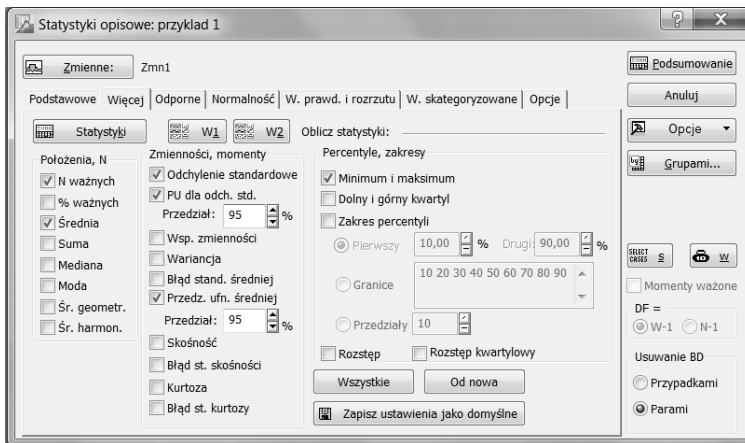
Statystyki opisowe: przyklad 1

Zmienne: Zmn1

Podsumowanie

Anuluj

Podstawowe | Więcej | Odporne | Normalność | W. prawd. i rozrzutu | W. skategoryzowane | Opcje

Statystyki W1 W2 Oblicz statystyki:

Opcje

Grupami...

Położenia, N
N ważnych
% ważnych
Średnia
Suma
Mediana
Moda
Śr. geometr.
Śr. harmon.

Zmienności, momenty
Odchylenie standardowe
PU dla odch. std.
Przedział: 95 %
Wsp. zmienności
Wariancja
Błąd stand. średniej
Przedz. ufn. średniej
Przedział: 95 %
Skośność
Błąd st. skośności
Kurtoza
Błąd st. kurtozy

Percentyle, zakresy
Minimum i maksimum
Dolny i górny kwartyl
Zakres percentyli
Pierwszy 10,00 % Drugi 90,00 %
Granice 10 20 30 40 50 60 70 80 90
Przedziały 10
Rozstęp
Rozstęp kwartylowy

Wszystkie Od nowa

Zapisz ustawienia jako domyślne

SELECT CASES S W

Momenty ważone

DF =
W-1 N-1

Usuwanie BD
Przypadkami
Parami